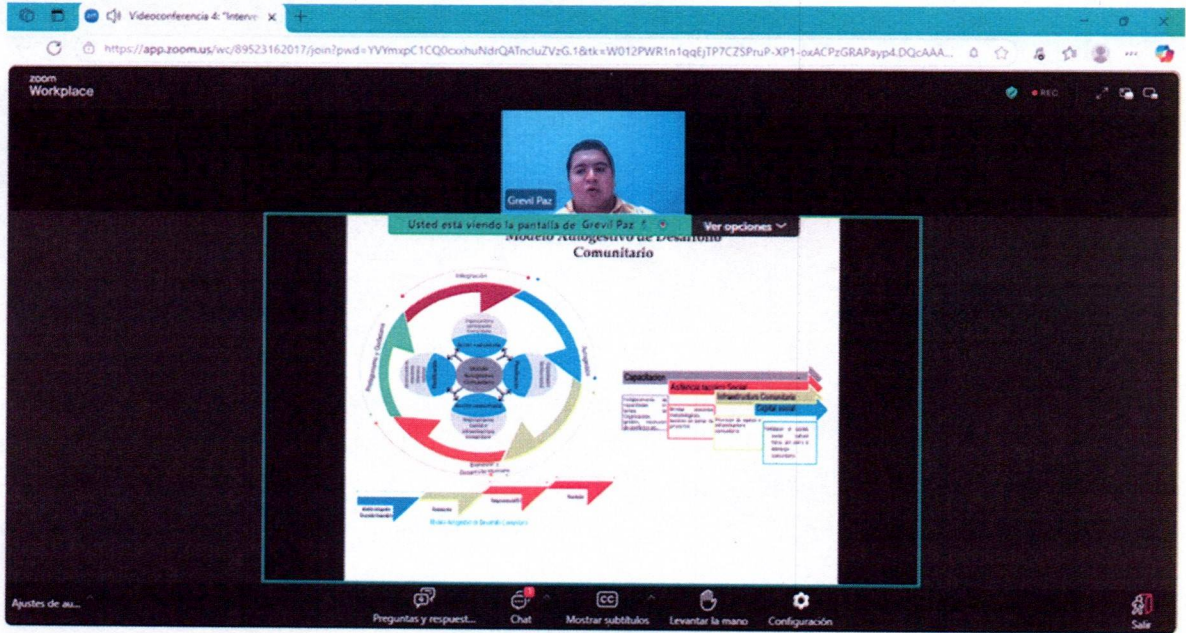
Videoconferencia 4: "Interve X

https://app.zoom.us/wc/89523162017/join?pwd=YVYmxpC1CQ0cxxhuNdrQATncluZVzG.1&tk=W012PWR1n1qqEjTP7CZSPruP-XP1-oxACPzGRAPayp4.DQcAAA...

zoom Workplace

REC

Grevil Paz

Usted está viendo la pantalla de Grevil Paz

Ver opciones

Modelo Autogestivo de Desarrollo Comunitario

Integración

Modelo Autogestivo Comunitario

Bienestar y Desarrollo Humano

Capacitación

Asistencia técnica Social

Infraestructura Comunitaria

Capital social

Modelo Autogestivo de Desarrollo Comunitario

Ajustes de au...

Preguntas y respuest...

Chat

Mostrar subtítulos

Levantar la mano

Configuración

Salir